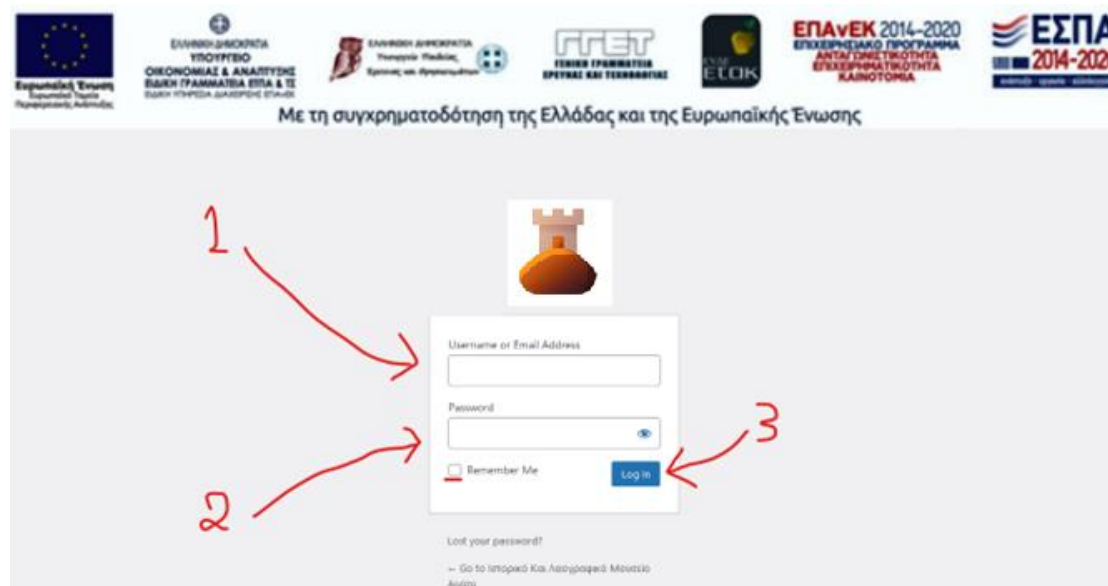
Ευρωπαϊκή Ένωση
Ευρωπαϊκό Ταμείο Περιφερειακής Ανάπτυξης

ΕΛΛΗΝΙΚΗ ΔΗΜΟΚΡΑΤΙΑ
ΥΠΟΥΡΓΕΙΟ
ΟΙΚΟΝΟΜΙΑΣ & ΑΝΑΠΤΥΞΗΣ
ΕΙΔΙΚΗ ΓΡΑΜΜΑΤΕΙΑ ΕΣΠΑ & ΤΣ
ΕΙΔΙΚΗ ΥΠΗΡΕΣΙΑ ΔΙΑΧΕΙΡΙΣΗΣ ΕΠΑνΕΚ

ΕΛΛΗΝΙΚΗ ΔΗΜΟΚΡΑΤΙΑ
Υπουργείο Παιδείας, Έρευνας και Θρησκευμάτων

ΓΓΕΤ
ΓΕΝΙΚΗ ΓΡΑΜΜΑΤΕΙΑ ΕΡΕΥΝΑΣ ΚΑΙ ΤΕΧΝΟΛΟΓΙΑΣ

ΕΛΙΔΕΚ

ΕΠΑνΕΚ 2014-2020
ΕΠΙΧΕΙΡΗΣΙΑΚΟ ΠΡΟΓΡΑΜΜΑ
ΑΝΤΑΓΩΝΙΣΤΙΚΟΤΗΤΑ
ΕΠΙΧΕΙΡΗΜΑΤΙΚΟΤΗΤΑ
ΚΑΙΝΟΤΟΜΙΑ

ΕΣΠΑ
2014-202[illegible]

Με τη συγχρηματοδότηση της Ελλάδας και της Ευρωπαϊκής Ένωσης

1

Username or Email Address

Password

3

Remember Me

Log In

2

Lost your password?

← Go to Ιστορικό Και Λαογραφικό Μουσείο Αιγίου